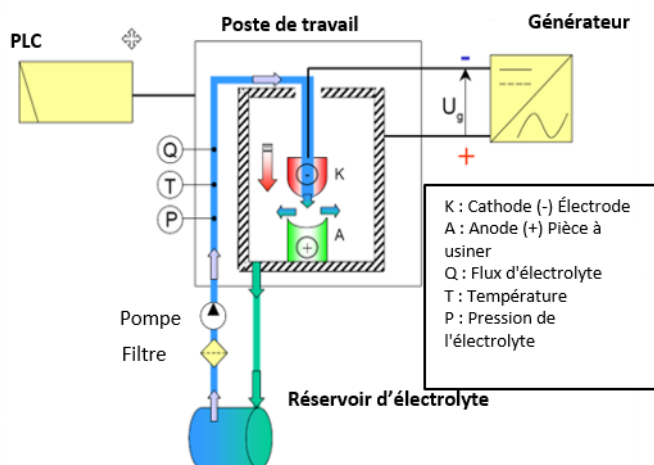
PLC

Poste de travail

Générateur

-

$U_g$

+

Q

T

P

K

A

K : Cathode (-) Électrode
A : Anode (+) Pièce à usiner
Q : Flux d'électrolyte
T : Température
P : Pression de l'électrolyte

Pompe

Filtre

Réservoir d'électrolyte